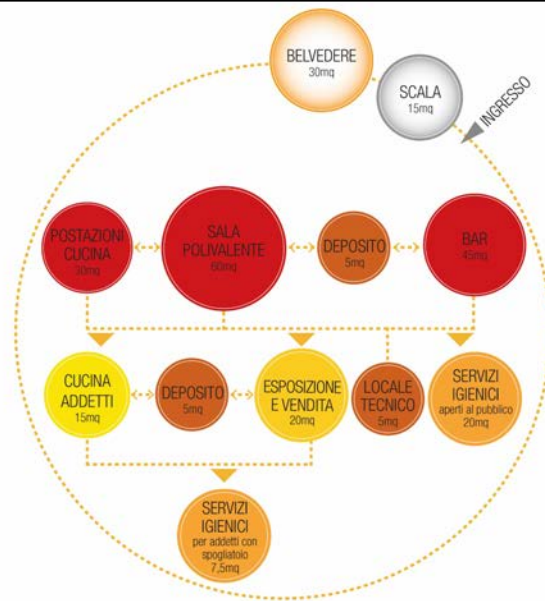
BELVEDERE
30mq

SCALA
15mq

INGRESSO

POSTAZIONI CUCINA
30mq

SALA POLIVALENTE
60mq

DEPOSITO
5mq

BAR
45mq

CUCINA ADDETTI
15mq

DEPOSITO
5mq

ESPOSIZIONE E VENDITA
20mq

LOCALE TECNICO
5mq

SERVIZI IGIENICI
aperti al pubblico
20mq

SERVIZI IGIENICI
per addetti con spogliatoio
7.5mq